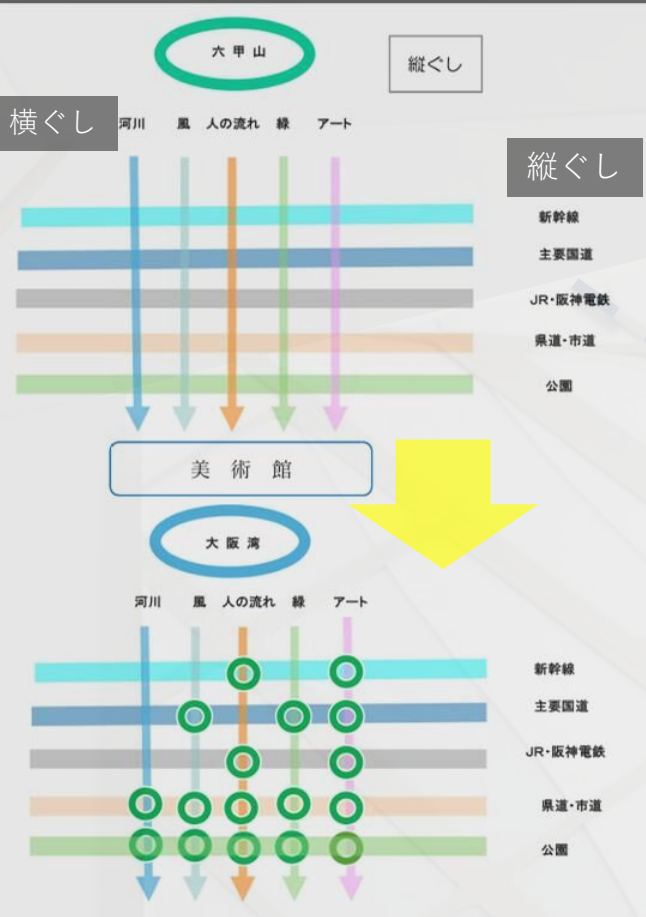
六甲山

縦ぐし

横ぐし

河川 風 人の流れ 緑 アート

縦ぐし

新幹線

主要国道

JR・阪神電鉄

県道・市道

公園

美術館

大阪湾

河川 風 人の流れ 緑 アート

新幹線

主要国道

JR・阪神電鉄

県道・市道

公園